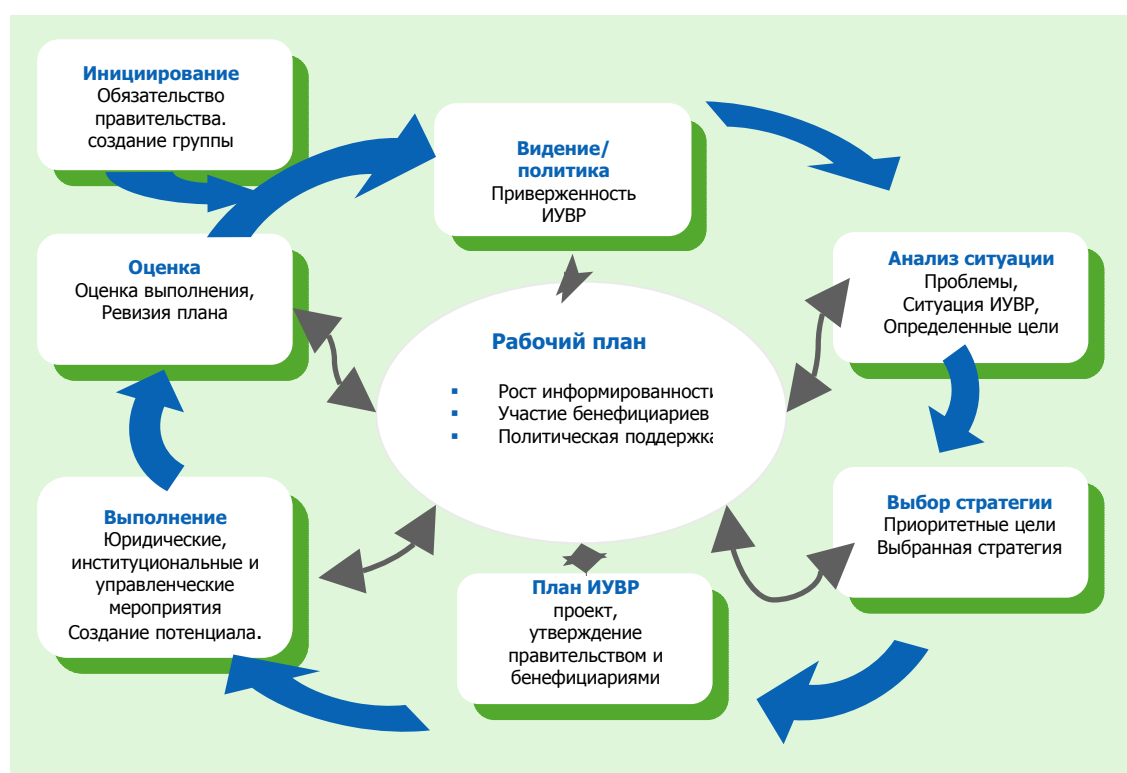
Инициирование
Обязательство правительства. создание группы

Видение/
политика
Приверженность ИУВР

Анализ ситуации
Проблемы,
Ситуация ИУВР,
Определенные цели

Оценка
Оценка выполнения,
Ревизия плана

Рабочий план

- Рост информированности
- Участие бенефициариев
- Политическая поддержка

Выбор стратегии
Приоритетные цели
Выбранная стратегия

Выполнение
Юридические, институциональные и управленческие мероприятия
Создание потенциала.

План ИУВР
проект,
утверждение правительством и бенефициариями